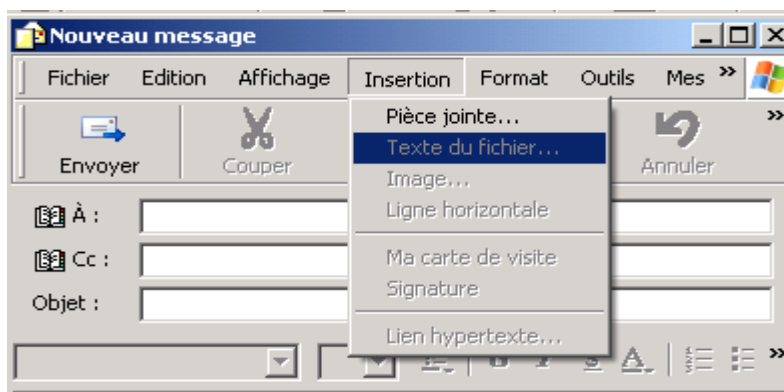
Nouveau message

Fichier Edition Affichage Insertion Format Outils Mes »

Envoyer Couper Annuler

Pièce jointe...
Texte du fichier...
Image...
Ligne horizontale
Ma carte de visite
Signature
Lien hypertexte...

À :
Cc :
Objet :